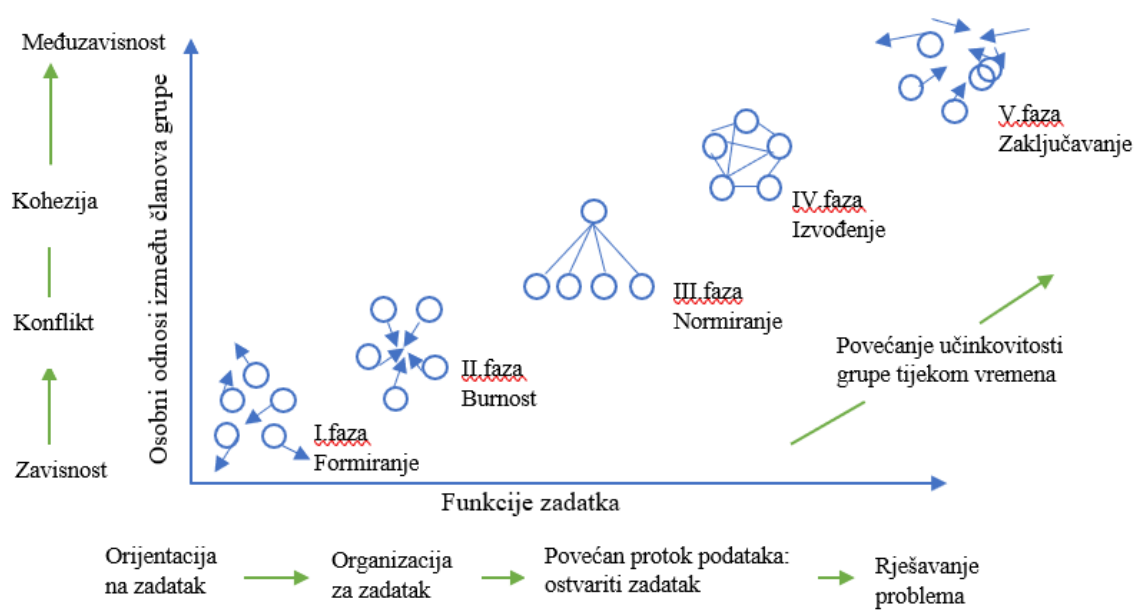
Međuzavisnost

Kohezija

Konflikt

Zavisnost

Osobni odnosi između članova grupe

I.faza
Formiranje

II.faza
Burnost

III.faza
Normiranje

IV.faza
Izvođenje

V.faza
Zaključavanje

Povećanje učinkovitosti grupe tijekom vremena

Funkcije zadatka

Orijentacija na zadatak

Organizacija za zadatak

Povećan protok podataka: ostvariti zadatak

Rješavanje problema